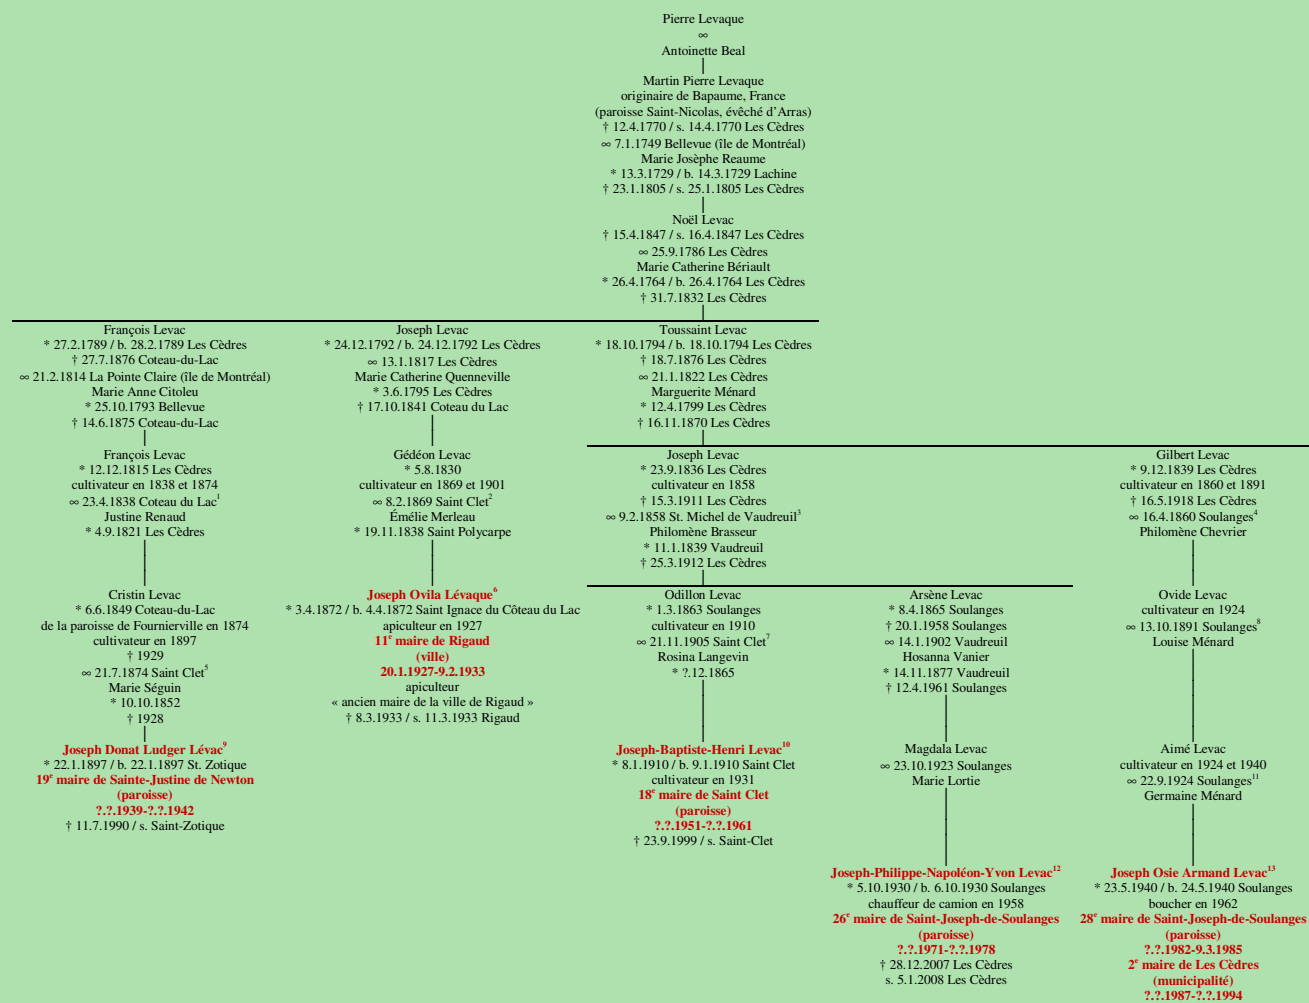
Pierre Levaque
∞
Antoinette Beal

Martin Pierre Levaque
originaire de Bapaume, France
(paroisse Saint-Nicolas, évêché d'Arras)
† 12.4.1770 / s. 14.4.1770 Les Cèdres
∞ 7.1.1749 Bellevue (île de Montréal)
Marie Josèphe Reaume
* 13.3.1729 / b. 14.3.1729 Lachine
† 23.1.1805 / s. 25.1.1805 Les Cèdres

Noël Levac
† 15.4.1847 / s. 16.4.1847 Les Cèdres
∞ 25.9.1786 Les Cèdres
Marie Catherine Bériault
* 26.4.1764 / b. 26.4.1764 Les Cèdres
† 31.7.1832 Les Cèdres

François Levac
* 27.2.1789 / b. 28.2.1789 Les Cèdres
† 27.7.1876 Coteau-du-Lac
∞ 21.2.1814 La Pointe Claire (île de Montréal)
Marie Anne Citoleu
* 25.10.1793 Bellevue
† 14.6.1875 Coteau-du-Lac

François Levac
* 12.12.1815 Les Cèdres
cultivateur en 1838 et 1874
∞ 23.4.1838 Coteau du Lac$^1$
Justine Renaud
* 4.9.1821 Les Cèdres

Cristin Levac
* 6.6.1849 Coteau-du-Lac
de la paroisse de Fournierville en 1874
cultivateur en 1897
† 1929
∞ 21.7.1874 Saint Clet$^5$
Marie Séguin
* 10.10.1852
† 1928

Joseph Donat Ludger Lévac$^9$
* 22.1.1897 / b. 22.1.1897 St. Zotique
19$^e$ maire de Sainte-Justine de Newton
(paroisse)
?.?.1939-?.?.1942
† 11.7.1990 / s. Saint-Zotique

Joseph Levac
* 24.12.1792 / b. 24.12.1792 Les Cèdres
∞ 13.1.1817 Les Cèdres
Marie Catherine Quenneville
* 3.6.1795 Les Cèdres
† 17.10.1841 Coteau du Lac

Gédéon Levac
* 5.8.1830
cultivateur en 1869 et 1901
∞ 8.2.1869 Saint Clet$^2$
Émélie Merleau
* 19.11.1838 Saint Polycarpe

Joseph Ovila Lévaque$^6$
* 3.4.1872 / b. 4.4.1872 Saint Ignace du Côteau du Lac
apiculteur en 1927
11$^e$ maire de Rigaud
(ville)
20.1.1927-9.2.1933
apiculteur
« ancien maire de la ville de Rigaud »
† 8.3.1933 / s. 11.3.1933 Rigaud

Toussaint Levac
* 18.10.1794 / b. 18.10.1794 Les Cèdres
† 18.7.1876 Les Cèdres
∞ 21.1.1822 Les Cèdres
Marguerite Ménard
* 12.4.1799 Les Cèdres
† 16.11.1870 Les Cèdres

Joseph Levac
* 23.9.1836 Les Cèdres
cultivateur en 1858
† 15.3.1911 Les Cèdres
∞ 9.2.1858 St. Michel de Vaudreuil$^3$
Philomène Brasseur
* 11.1.1839 Vaudreuil
† 25.3.1912 Les Cèdres

Odillon Levac
* 1.3.1863 Soulanges
cultivateur en 1910
∞ 21.11.1905 Saint Clet$^7$
Rosina Langevin
* ?.12.1865

Joseph-Baptiste-Henri Levac$^{10}$
* 8.1.1910 / b. 9.1.1910 Saint Clet
cultivateur en 1931
18$^e$ maire de Saint Clet
(paroisse)
?.?.1951-?.?.1961
† 23.9.1999 / s. Saint-Clet

Arsène Levac
* 8.4.1865 Soulanges
† 20.1.1958 Soulanges
∞ 14.1.1902 Vaudreuil
Hosanna Vanier
* 14.11.1877 Vaudreuil
† 12.4.1961 Soulanges

Magdala Levac
∞ 23.10.1923 Soulanges
Marie Lortie

Joseph-Philippe-Napoléon-Yvon Levac$^{12}$
* 5.10.1930 / b. 6.10.1930 Soulanges
chauffeur de camion en 1958
26$^e$ maire de Saint-Joseph-de-Soulanges
(paroisse)
?.?.1971-?.?.1978
† 28.12.2007 Les Cèdres
s. 5.1.2008 Les Cèdres

Gilbert Levac
* 9.12.1839 Les Cèdres
cultivateur en 1860 et 1891
† 16.5.1918 Les Cèdres
∞ 16.4.1860 Soulanges$^4$
Philomène Chevrier

Ovide Levac
cultivateur en 1924
∞ 13.10.1891 Soulanges$^8$
Louise Ménard

Aimé Levac
cultivateur en 1924 et 1940
∞ 22.9.1924 Soulanges$^{11}$
Germaine Ménard

Joseph Osie Armand Levac$^{13}$
* 23.5.1940 / b. 24.5.1940 Soulanges
boucher en 1962
28$^e$ maire de Saint-Joseph-de-Soulanges
(paroisse)
?.?.1982-9.3.1985
2$^e$ maire de Les Cèdres
(municipalité)
?.?.1987-?.?.1994